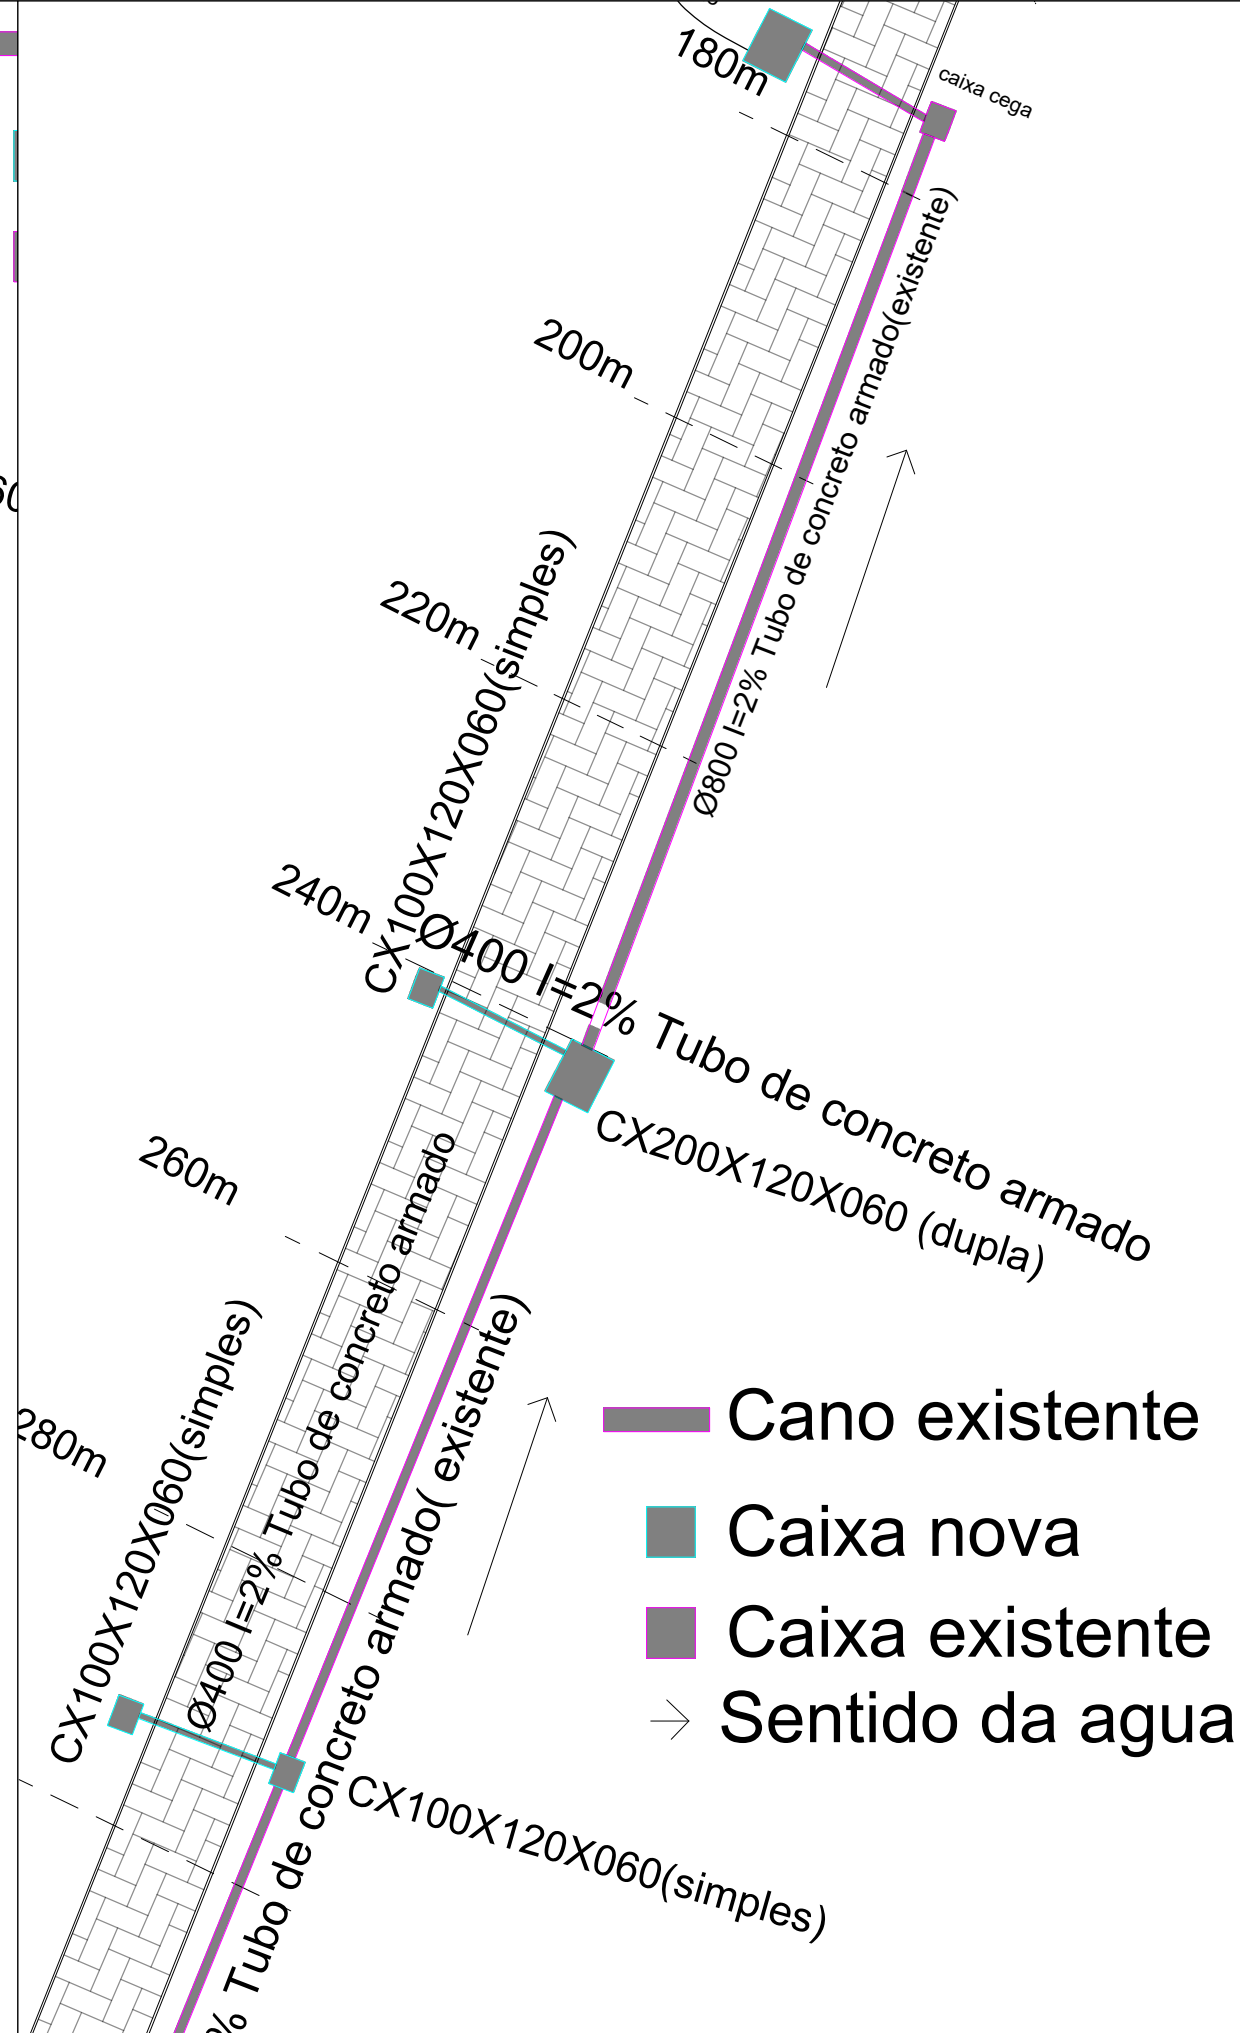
180m

caixa cega

200m

Ø800 I=2% Tubo de concreto armado(existente)

220m

CX100X120X060(simples)

240m

Ø400 I=2% Tubo de concreto armado

CX200X120X060 (dupla)

260m

Ø400 I=2% Tubo de concreto armado

280m

CX100X120X060(simples)

% Tubo de concreto armado( existente)

CX100X120X060(simples)

Cano existente

Caixa nova

Caixa existente

Sentido da agua